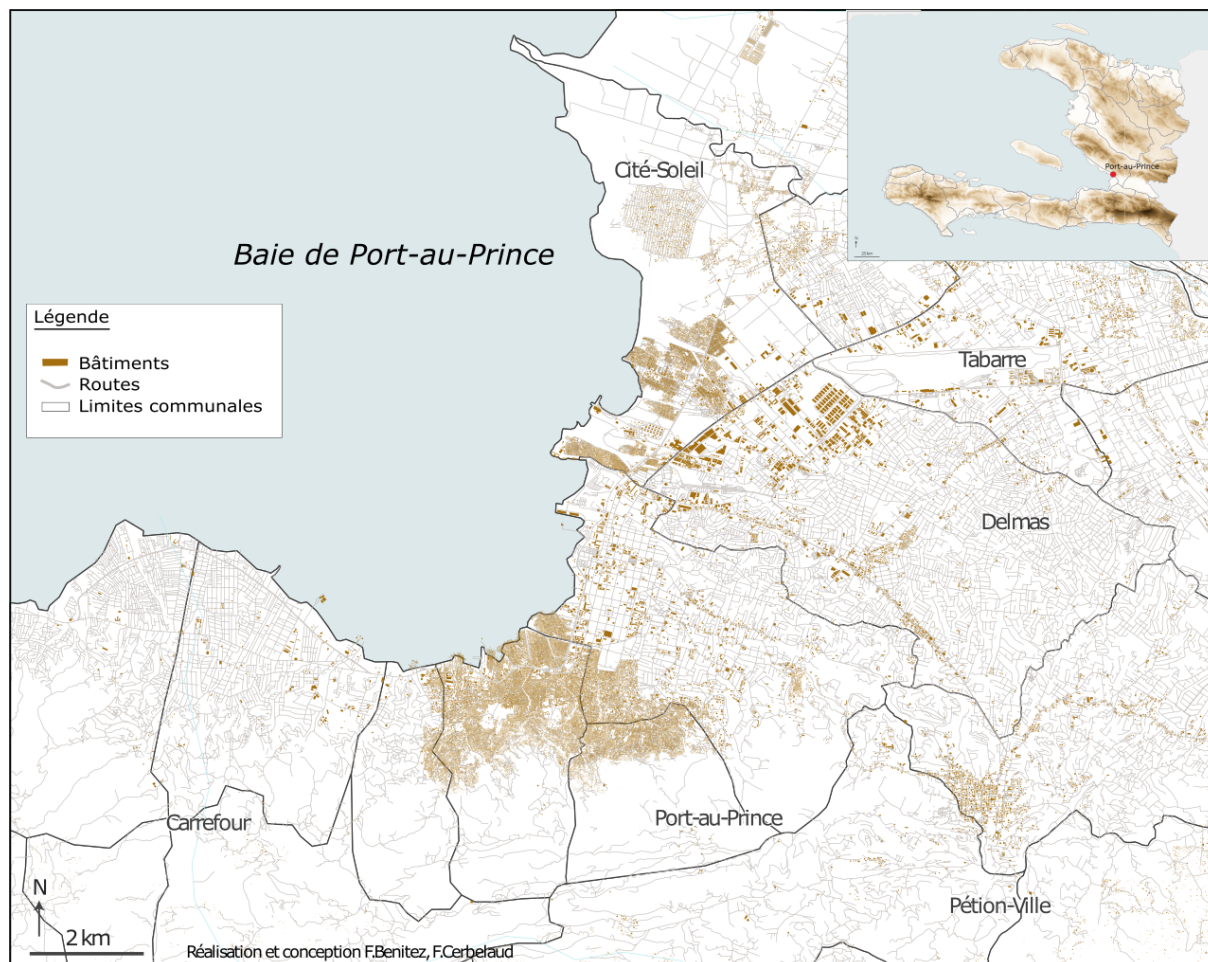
Cité-Soleil

Baie de Port-au-Prince

Légende

Bâtiments
Routes
Limites communales

Tabarre

Delmas

Carrefour

Port-au-Prince

Pétion-Ville

Port-au-Prince

N

2 km

Réalisation et conception F.Benitez, F.Cerbelaud